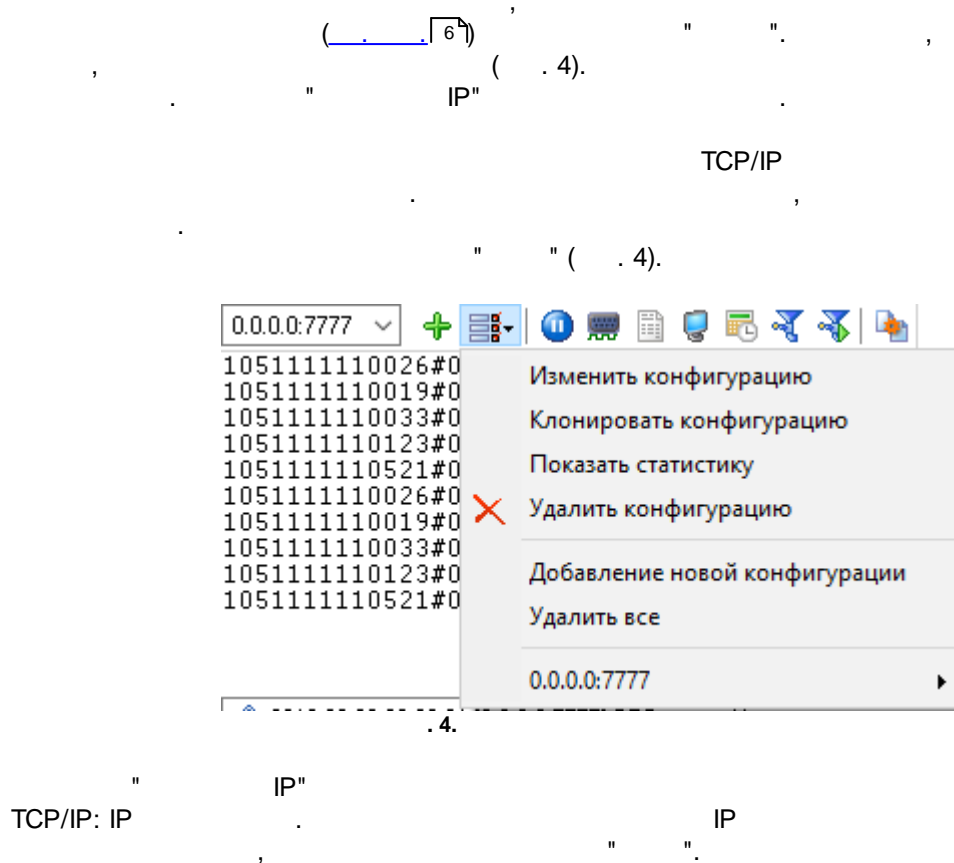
’
( . 6) " ". ,
, ( . 4).
. " IP" .

TCP/IP
. ,
.
" " ( . 4).

0.0.0.0:7777

1051111110026#0
1051111110019#0
1051111110033#0
1051111110123#0
1051111110521#0
1051111110026#0
1051111110019#0
1051111110033#0
1051111110123#0
1051111110521#0

Изменить конфигурацию
Клонировать конфигурацию
Показать статистику
Удалить конфигурацию
Добавление новой конфигурации
Удалить все
0.0.0.0:7777

. 4.

" IP"
TCP/IP: IP . IP
, " ".